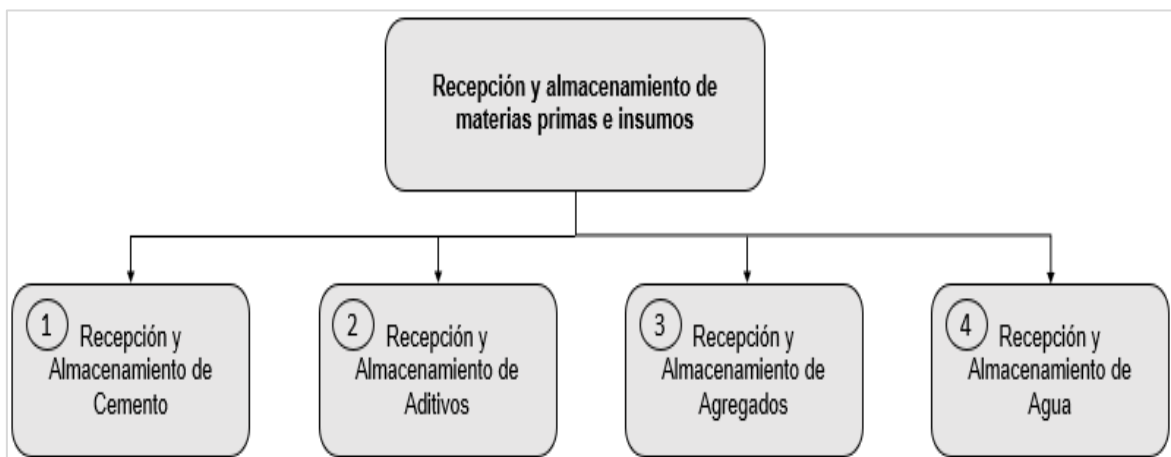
Recepción y almacenamiento de materias primas e insumos

1 Recepción y Almacenamiento de Cemento

2 Recepción y Almacenamiento de Aditivos

3 Recepción y Almacenamiento de Agregados

4 Recepción y Almacenamiento de Agua